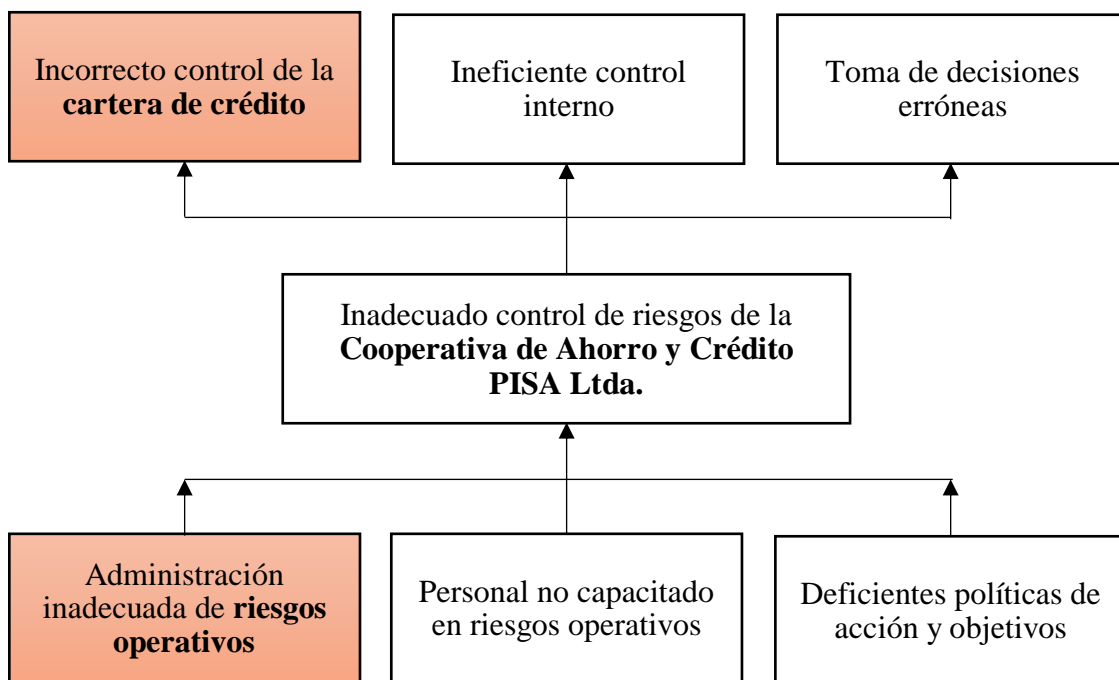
Incorrecto control de la **cartera de crédito**

Ineficiente control interno

Toma de decisiones erróneas

Inadecuado control de riesgos de la **Cooperativa de Ahorro y Crédito PISA Ltda.**

Administración inadecuada de **riesgos operativos**

Personal no capacitado en riesgos operativos

Deficientes políticas de acción y objetivos